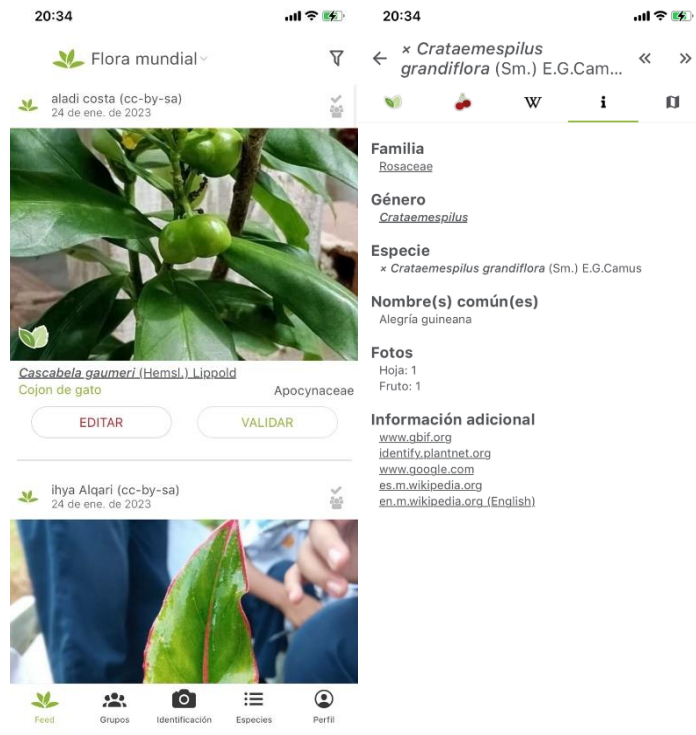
20:34

Flora mundial

aladi costa (cc-by-sa)
24 de ene. de 2023

*Cascabela gaumeri* (Hemsl.) Lippold
Cojon de gato
Apocynaceae

EDITAR
VALIDAR

ihya Alqari (cc-by-sa)
24 de ene. de 2023

Feed
Grupos
Identificación
Especies
Perfil

20:34

× *Crataemespilus grandiflora* (Sm.) E.G.Cam...

W
i

Familia
Rosaceae

Género
*Crataemespilus*

Especie
× *Crataemespilus grandiflora* (Sm.) E.G.Camus

Nombre(s) común(es)
Alegría guineana

Fotos
Hoja: 1
Fruto: 1

Información adicional
www.gbif.org
identify.plantnet.org
www.google.com
es.m.wikipedia.org
en.m.wikipedia.org (English)